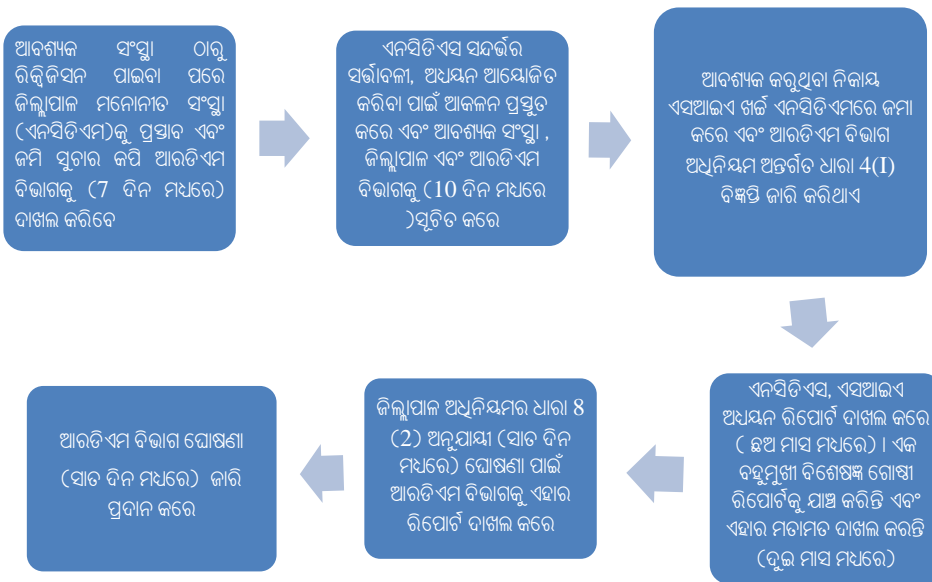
ଆବଶ୍ୟକ ସଂସ୍ଥା ଠାରୁ ରିକ୍ୱିଜିସନ ପାଇବା ପରେ ଜିଲ୍ଲାପାଳ ମନୋନୀତ ସଂସ୍ଥା (ଏନସିଡିଏମ)କୁ ପ୍ରସ୍ତାବ ଏବଂ ଜମି ସୁଚାର କପି ଆରଡିଏମ ବିଭାଗକୁ (7 ଦିନ ମଧ୍ୟରେ) ଦାଖଲ କରିବେ

ଏନସିଡିଏସ ସନ୍ଦର୍ଭର ସର୍ତ୍ତାବଳୀ, ଅଧ୍ୟୟନ ଆୟୋଜିତ କରିବା ପାଇଁ ଆକଳନ ପ୍ରସ୍ତୁତ କରେ ଏବଂ ଆବଶ୍ୟକ ସଂସ୍ଥା , ଜିଲ୍ଲାପାଳ ଏବଂ ଆରଡିଏମ ବିଭାଗକୁ (10 ଦିନ ମଧ୍ୟରେ )ସୂଚିତ କରେ

ଆବଶ୍ୟକ କରୁଥିବା ନିକାୟ ଏସଆଇଏ ଖର୍ଚ୍ଚ ଏନସିଡିଏମରେ ଜମା କରେ ଏବଂ ଆରଡିଏମ ବିଭାଗ ଅଧିନିୟମ ଅନ୍ତର୍ଗତ ଧାରା 4(I) ବିଜ୍ଞପ୍ତି ଜାରି କରିଥାଏ

ଏନସିଡିଏସ, ଏସଆଇଏ ଅଧ୍ୟୟନ ରିପୋର୍ଟ ଦାଖଲ କରେ ( ଛଅ ମାସ ମଧ୍ୟରେ) । ଏକ ବହୁମୁଖୀ ବିଶେଷଜ୍ଞ ଗୋଷ୍ଠୀ ରିପୋର୍ଟକୁ ଯାଞ୍ଚ କରନ୍ତି ଏବଂ ଏହାର ମତାମତ ଦାଖଲ କରନ୍ତି (ଦୁଇ ମାସ ମଧ୍ୟରେ)

ଜିଲ୍ଲାପାଳ ଅଧିନିୟମର ଧାରା 8 (2) ଅନୁଯାୟୀ (ସାତ ଦିନ ମଧ୍ୟରେ) ଘୋଷଣା ପାଇଁ ଆରଡିଏମ ବିଭାଗକୁ ଏହାର ରିପୋର୍ଟ ଦାଖଲ କରେ

ଆରଡିଏମ ବିଭାଗ ଘୋଷଣା (ସାତ ଦିନ ମଧ୍ୟରେ) ଜାରି ପ୍ରଦାନ କରେ